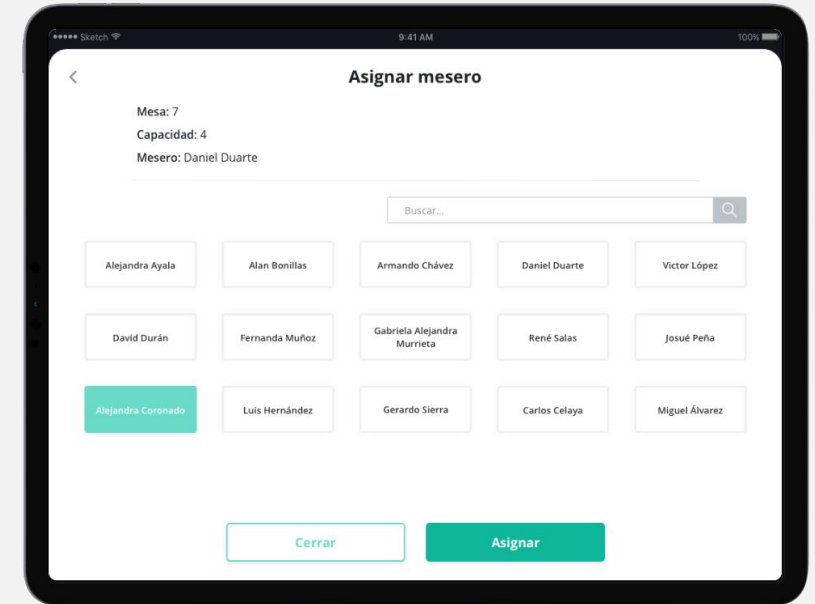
●●●●● Sketch
9:41 AM
100%

<
Asignar mesero

Mesa: 7
Capacidad: 4
Mesero: Daniel Duarte

Buscar...

Alejandra Ayala
Alan Bonillas
Armando Chávez
Daniel Duarte
Victor López
David Durán
Fernanda Muñoz
Gabriela Alejandra Murrieta
René Salas
Josué Peña
Alejandra Coronado
Luis Hernández
Gerardo Sierra
Carlos Celaya
Miguel Álvarez

Cerrar
Asignar